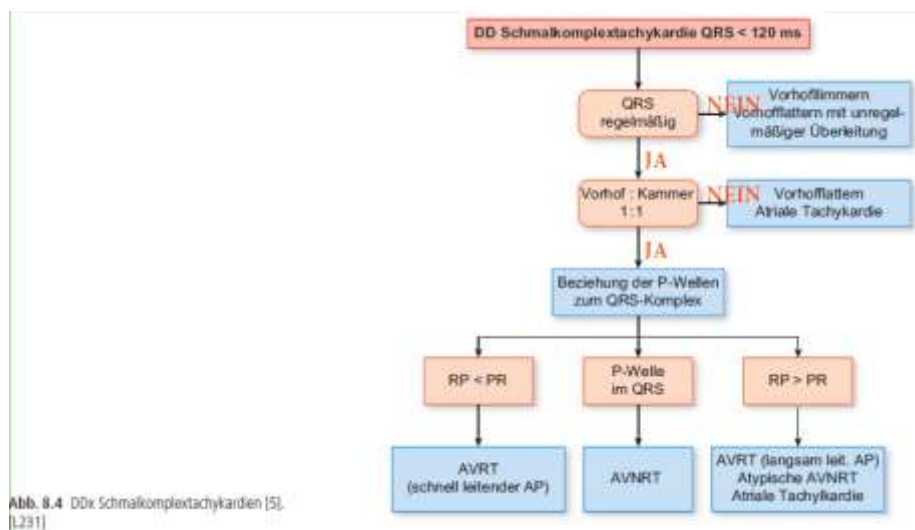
DD Schmalkomplextachykardie QRS < 120 ms

QRS regelmäßig

NEIN

Vorhofflimmern Vorhofflattern mit unregelmäßiger Überleitung

JA

Vorhof : Kammer 1:1

NEIN

Vorhofflattern Atriale Tachykardie

JA

Beziehung der P-Wellen zum QRS-Komplex

RP < PR

P-Welle im QRS

RP > PR

AVRT (schnell leitender AP)

AVNRT

AVRT (langsam leit. AP) Atypische AVNRT Atriale Tachykardie

Abb. 8.4 DDx Schmalkomplextachykardien [5]. [L231]